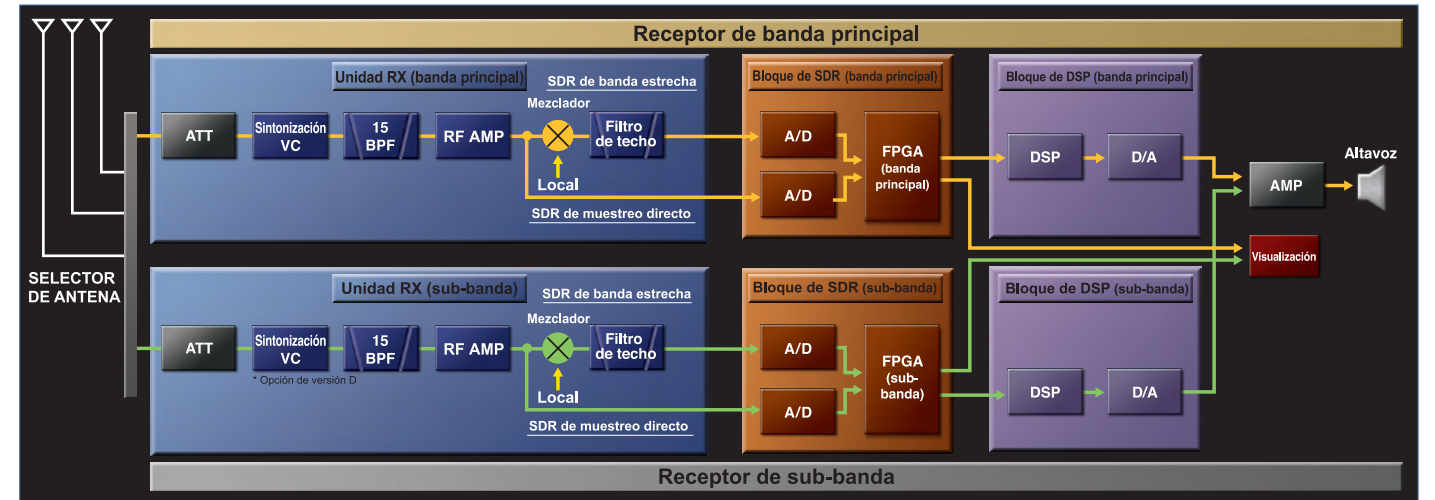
Receptor de banda principal

Unidad RX (banda principal)
SDR de banda estrecha
Mezclador
ATT
Sintonización VC
15 BPF
RF AMP
Filtro de techo
Local
SDR de muestreo directo

Bloque de SDR (banda principal)
A/D
A/D
FPGA (banda principal)

Bloque de DSP (banda principal)
DSP
D/A

Altavoz
AMP
Visualización

SELECTOR DE ANTENA

Unidad RX (sub-banda)
SDR de banda estrecha
Mezclador
ATT
Sintonización VC
* Opción de versión D
15 BPF
RF AMP
Filtro de techo
Local
SDR de muestreo directo

Bloque de SDR (sub-banda)
A/D
A/D
FPGA (sub-banda)

Bloque de DSP (sub-banda)
DSP
D/A

Receptor de sub-banda